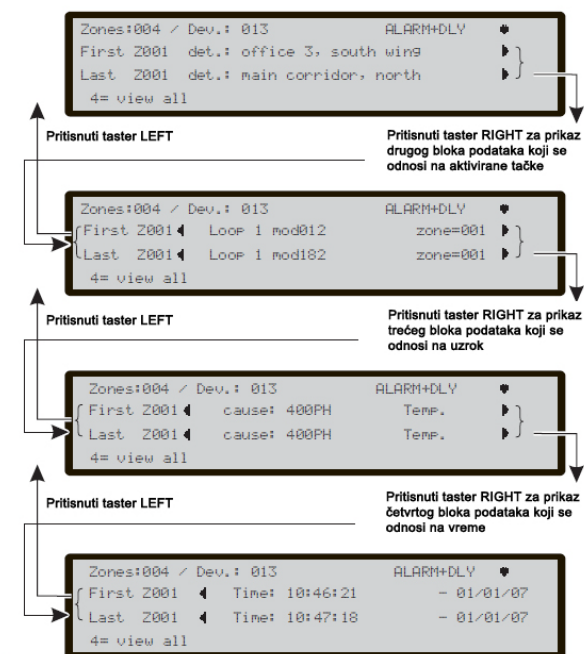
Zones:004 / Dev.: 013 ALARM+DLY
First Z001 det.: office 3, south wing
Last Z001 det.: main corridor, north
4= view all

Pritisnuti taster LEFT

Pritisnuti taster RIGHT za prikaz drugog bloka podataka koji se odnosi na aktivirane tačke

Zones:004 / Dev.: 013 ALARM+DLY
First Z001 Loop 1 mod012 zone=001
Last Z001 Loop 1 mod182 zone=001
4= view all

Pritisnuti taster LEFT

Pritisnuti taster RIGHT za prikaz trećeg bloka podataka koji se odnosi na uzrok

Zones:004 / Dev.: 013 ALARM+DLY
First Z001 cause: 400PH Temp.
Last Z001 cause: 400PH Temp.
4= view all

Pritisnuti taster LEFT

Pritisnuti taster RIGHT za prikaz četvrtog bloka podataka koji se odnosi na vreme

Zones:004 / Dev.: 013 ALARM+DLY
First Z001 Time: 10:46:21 - 01/01/07
Last Z001 Time: 10:47:18 - 01/01/07
4= view all